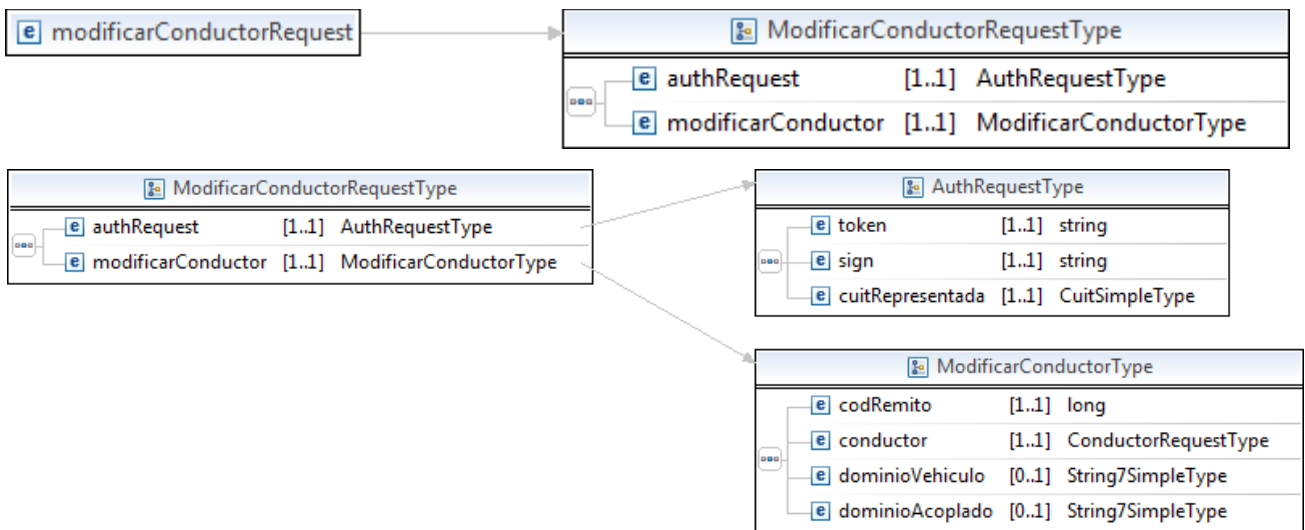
e modificarConductorRequest

ModificarConductorRequestType

| | | |
|---|---|---|
| e authRequest | [1..1] | AuthRequestType |
| e modificarConductor | [1..1] | ModificarConductorType |

ModificarConductorRequestType

| | | |
|---|---|---|
| e authRequest | [1..1] | AuthRequestType |
| e modificarConductor | [1..1] | ModificarConductorType |

AuthRequestType

| | | |
|---|---|---|
| e token | [1..1] | string |
| e sign | [1..1] | string |
| e cuitRepresentada | [1..1] | CuitSimpleType |

ModificarConductorType

| | | |
|---|---|---|
| e codRemito | [1..1] | long |
| e conductor | [1..1] | ConductorRequestType |
| e dominioVehiculo | [0..1] | String7SimpleType |
| e dominioAcoplado | [0..1] | String7SimpleType |